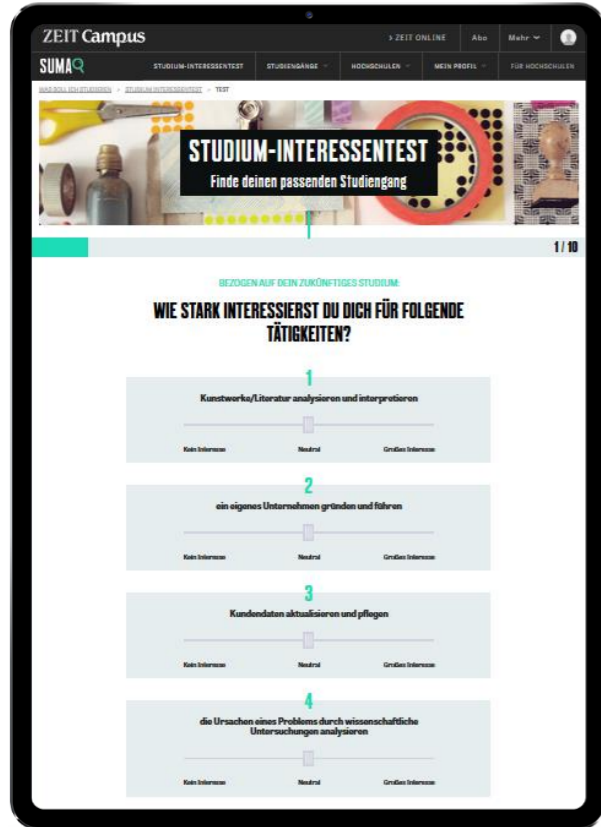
ZEIT Campus

> ZEIT ONLINE Abo Mehr

SUMA

STUDIUM-INTERESSENTEST STUDIENGÄNGE HOCHSCHULEN MEIN PROFIL FÜR HOCHSCHULEN

WAS SOLL ICH STUDIEREN > STUDIUM-INTERESSENTEST > TEST

STUDIUM-INTERESSENTEST

Finde deinen passenden Studiengang

1 / 10

BEZOGEN AUF DEIN ZUKÜNFTIGES STUDIUM:

WIE STARK INTERESSIERST DU DICH FÜR FOLGENDE TÄTIGKEITEN?

1

Kunstwerke/Literatur analysieren und interpretieren

Kein Interesse Neutral Großes Interesse

2

ein eigenes Unternehmen gründen und führen

Kein Interesse Neutral Großes Interesse

3

Kundendaten aktualisieren und pflegen

Kein Interesse Neutral Großes Interesse

4

die Ursachen eines Problems durch wissenschaftliche Untersuchungen analysieren

Kein Interesse Neutral Großes Interesse